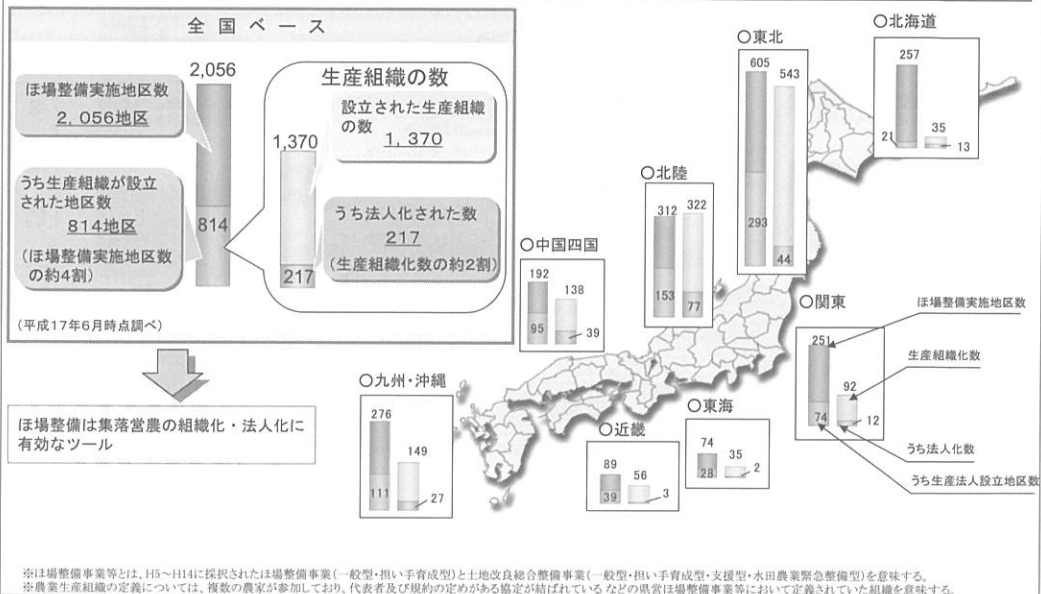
全国ベース

ほ場整備実施地区数
2,056地区

2,056

うち生産組織が設立された地区数
814地区
（ほ場整備実施地区数の約4割）

814

生産組織の数

1,370

設立された生産組織の数
1,370

うち法人化された数
217
（生産組織化数の約2割）

217

（平成17年6月時点調べ）

ほ場整備は集落営農の組織化・法人化に有効なツール

○北海道
257
21
35
13

○東北
605
543
293
44

○北陸
312
322
153
77

○中国四国
192
138
95
39

○関東
251
92
74
12
ほ場整備実施地区数
生産組織化数
うち法人化数
うち生産法人設立地区数

○九州・沖縄
276
149
111
27

○近畿
89
56
39
3

○東海
74
35
28
2

※ほ場整備事業等とは、H5～H14に採択されたほ場整備事業（一般型・担い手育成型）と土地改良総合整備事業（一般型・担い手育成型・支援型・水田農業緊急整備型）を意味する。
※農業生産組織の定義については、複数の農家が参加しており、代表者及び規約の定めがある協定が結ばれている などの県営ほ場整備事業等において定義されていた組織を意味する。